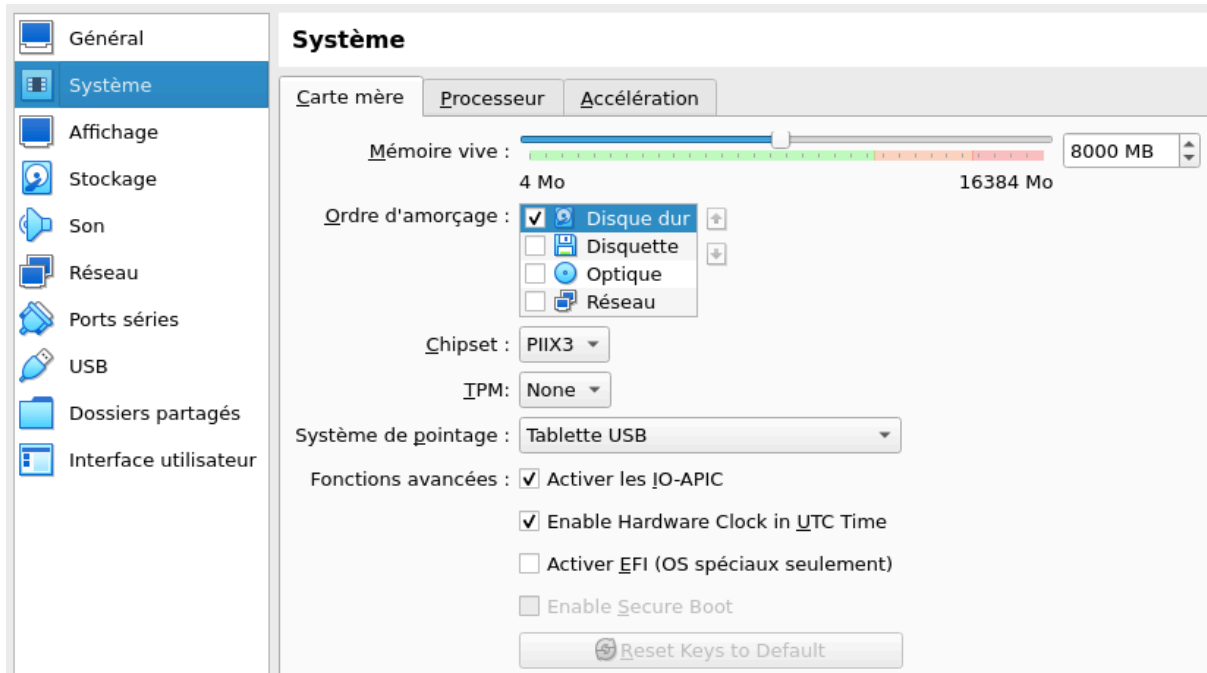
Général
Système
Affichage
Stockage
Son
Réseau
Ports séries
USB
Dossiers partagés
Interface utilisateur

Système

Carte mère | Processeur | Accélération

Mémoire vive : 8000 MB
4 Mo 16384 Mo

Ordre d'amorçage : Disque dur
Disquette
Optique
Réseau

Chipset : PIIX3

TPM: None

Système de pointage : Tablette USB

Fonctions avancées : Activer les IO-APIC

Enable Hardware Clock in UTC Time

Activer EFI (OS spéciaux seulement)

Enable Secure Boot

Reset Keys to Default